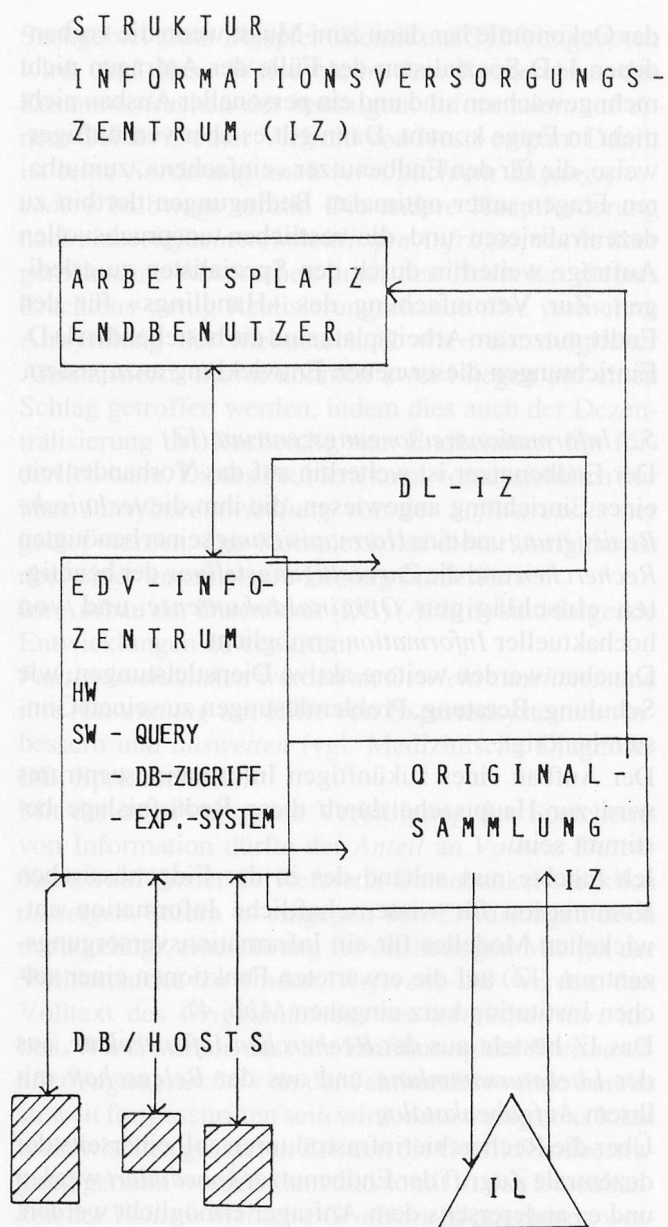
STRUKTUR
INFORMATIONSVERSORGUNGS-
ZENTRUM (IZ)

ARBEITSPLATZ
ENDBENUTZER

DL IZ

EDV INFO-
ZENTRUM

HW
SW – QUERY
– DB-ZUGRIFF
– EXP.-SYSTEM

ORIGINAL-
SAMMLUNG

Z

DB-SYSTS

IL

der Ökonomie hat dann zum Maßstab, daß Ungeeignetes nicht mehr gewählt wird und die Auswahl nicht mehr gewählt und zu gesonderter Ansicht nicht mehr in Frage kommt. Dabei ist eine nachfolgende Weise, die für den Endbenutzer eingesehene, vermutbaren Fragen unter optimalen Bedingungen der ihn zu dezentralisieren und, die möglichen eingebundenen Aufträge weiterhin durch den Spezialisten zu erledigen. Zur Veränderung des Handlings für den Endbenutzer am Arbeitsplatz wie an geeigneten Einrichtungen die sinnvolle Informationsquellen.

5.2 Informationsversorgungszentrum (IZ)

Der Endbenutzer wird weiterhin auf das Vorhandensein einer Einrichtung angewiesen, die ihm die rechtliche Regelung und das Herankommen an seine benötigten Recherchen und die Zugänge unter Beachtung der benötigten gleichzeitigen Orte im Netzwerk, und von hochaktueller Informationsquellen Datenbanken werden weiterhin als Dienstleistungen wie Schulung, Beratung, Problemlösungen zu Beginn und Hilfe notwendig.

Der Aufbau eines zukünftigen Informationszentrums wird zur Hauptarbeit durch diese Beziehungen bestimmt sein.

Ich möchte nun anhand des in der Bildungsdiskussion nun entwickelten Modelles für ein Informationsversorgungszentrum (IZ) auf die erweiterten Funktionen einer solchen Institution kurz eingehen (Abb. ...).

Das IZ besteht aus den Bereichen Infozentrum, der Literatursammlung und aus den Beratungen mit ihren Aufgabenbereichen.

Über die Informationszentrale soll die Zugriffsmöglichkeit des Endbenutzers auf die Datenbanken und auf andere Einrichtungen ermöglicht werden.

Schlag getroffen werden, indem dies auch der Dezentralisierung

Einrichtungen

besonders Anwender (vgl. Medizinische

von Information ... Anteil an ...

Volltext der ...

sein

... sein